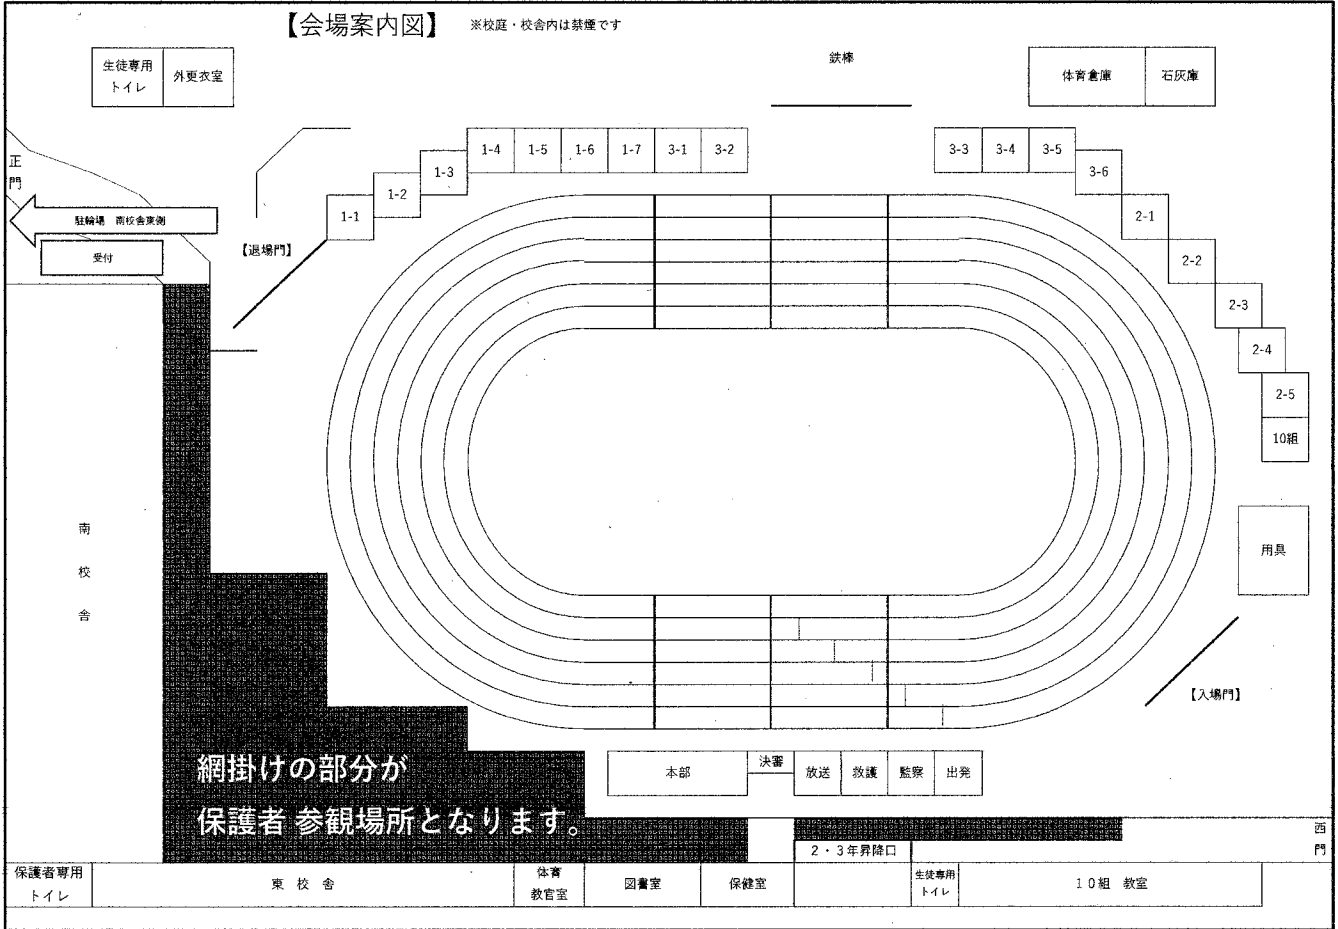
【会場案内図】 ※校庭・校舎内は禁煙です

生徒専用トイレ
外更衣室

鉄棒

体育倉庫
石灰庫

正門

駐輪場 南校舎東側

受付

【退場門】

1-1
1-2
1-3
1-4
1-5
1-6
1-7
3-1
3-2
3-3
3-4
3-5
3-6
2-1
2-2
2-3
2-4
2-5
10組

南校舎

用具

【入場門】

網掛けの部分が
保護者 参観場所となります。

本部
決審
放送
救護
監察
出発

2・3年昇降口

西門

保護者専用トイレ
東校舎
体育教官室
図書室
保健室
生徒専用トイレ
10組 教室